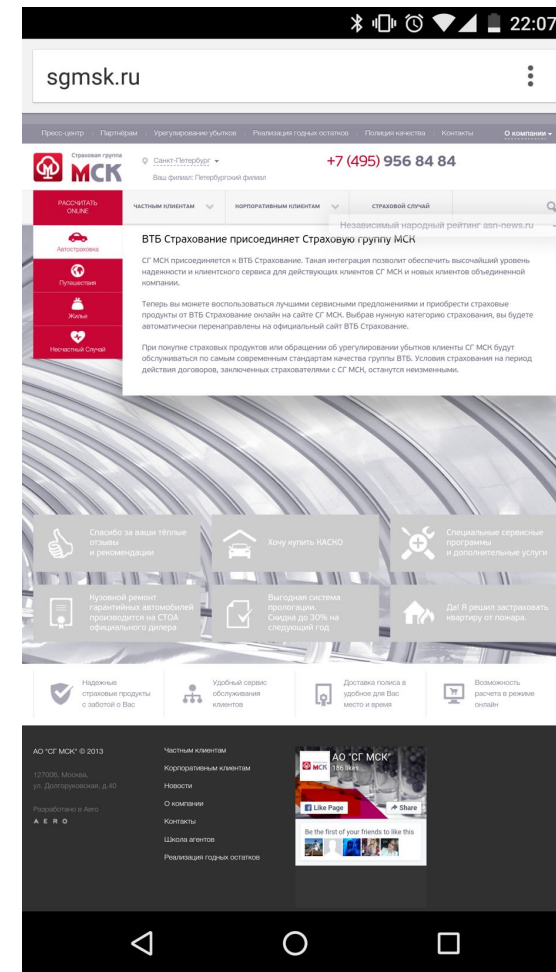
22:07

sgmsk.ru

Пресс-центр | Партнёрам | Урегулирование убытков | Реализация годных остатков | Политика качества | Контакты | О компании

Страховая группа МСК

Санкт-Петербург
Ваш филиал: Петербургский филиал

+7 (495) 956 84 84

РАССЧИТАТЬ ONLINE

ЧАСТНЫМ КЛИЕНТАМ | КОРПОРАТИВНЫМ КЛИЕНТАМ | СТРАХОВОЙ СЛУЧАЙ

Независимый народный рейтинг asn-news.ru

Автострахование
Путешествия
Жильё
Несчастный Случай

ВТБ Страхование присоединяет Страховую группу МСК

СГ МСК присоединяется к ВТБ Страхование. Такая интеграция позволит обеспечить высочайший уровень надежности и клиентского сервиса для действующих клиентов СГ МСК и новых клиентов объединенной компании.

Теперь вы можете воспользоваться лучшими сервисными предложениями и приобрести страховые продукты от ВТБ Страхование онлайн на сайте СГ МСК. Выбрав нужную категорию страхования, вы будете автоматически перенаправлены на официальный сайт ВТБ Страхование.

При покупке страховых продуктов или обращении об урегулировании убытков клиенты СГ МСК будут обслуживаться по самым современным стандартам качества группы ВТБ. Условия страхования на период действия договоров, заключенных страхователями с СГ МСК, останутся неизменными.

Спасибо за ваши тёплые отзывы и рекомендации

Хочу купить КАСКО

Специальные сервисные программы и дополнительные услуги

Кузовной ремонт гарантийных автомобилей производится на СТОА официального дилера

Выгодная система пролонгации. Скидка до 30% на следующий год

Да! Я решил застраховать квартиру от пожара.

Надежные страховые продукты с заботой о Вас

Удобный сервис обслуживания клиентов

Доставка полиса в удобное для Вас место и время

Возможность расчета в режиме онлайн

АО "СГ МСК" © 2013

127006, Москва, ул. Долгоруковская, д.40

Разработано в Aero
A E R O

Частным клиентам
Корпоративным клиентам
Новости
О компании
Контакты
Школа агентов
Реализация годных остатков

АО "СГ МСК"
186 likes
Like Page
Share
Be the first of your friends to like this